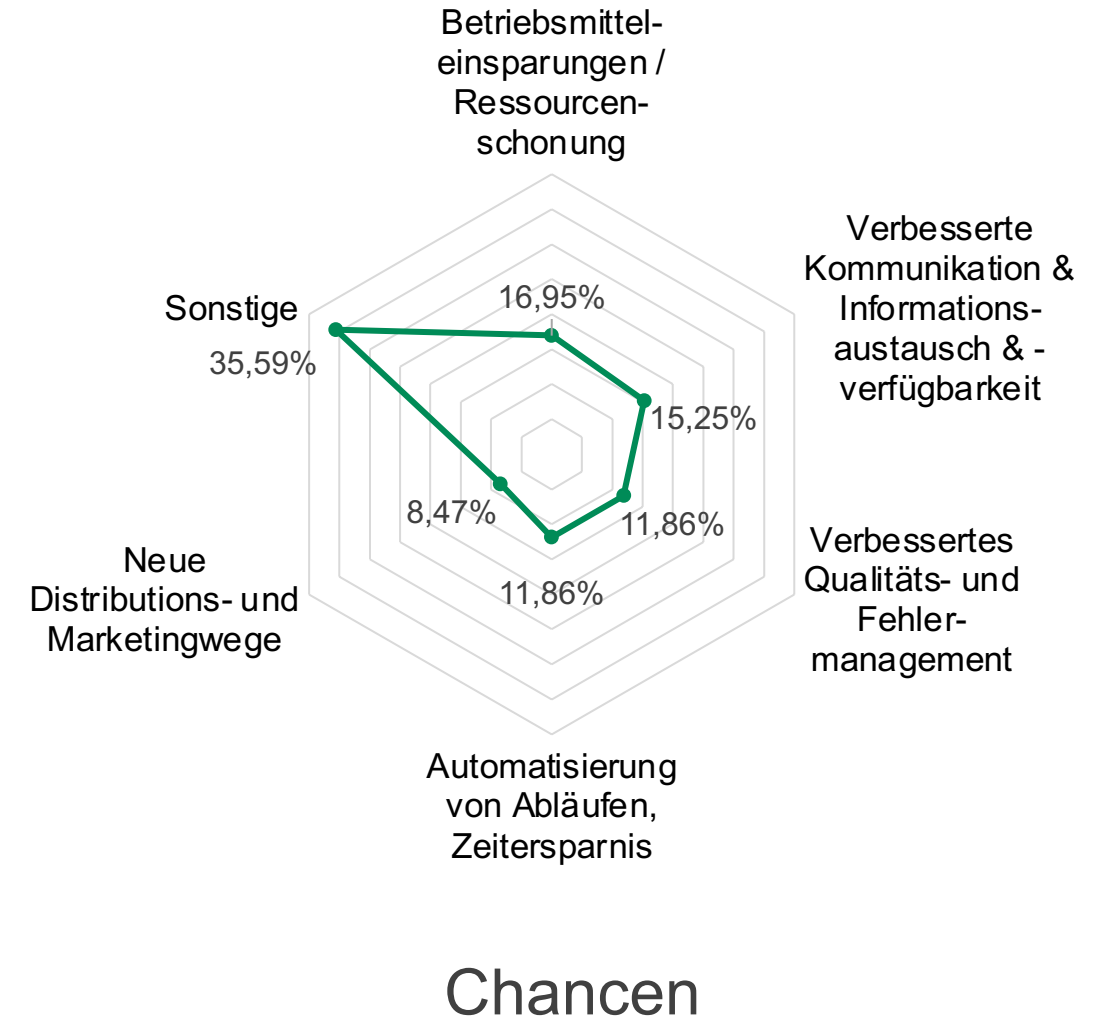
Betriebsmitteleinsparungen / Ressourcenschonung

16,95%

Verbesserte Kommunikation & Informationsaustausch & -verfügbarkeit

15,25%

Verbessertes Qualitäts- und Fehlermanagement

11,86%

Automatisierung von Abläufen, Zeitersparnis

11,86%

Neue Distributions- und Marketingwege

8,47%

Sonstige

35,59%

Chancen